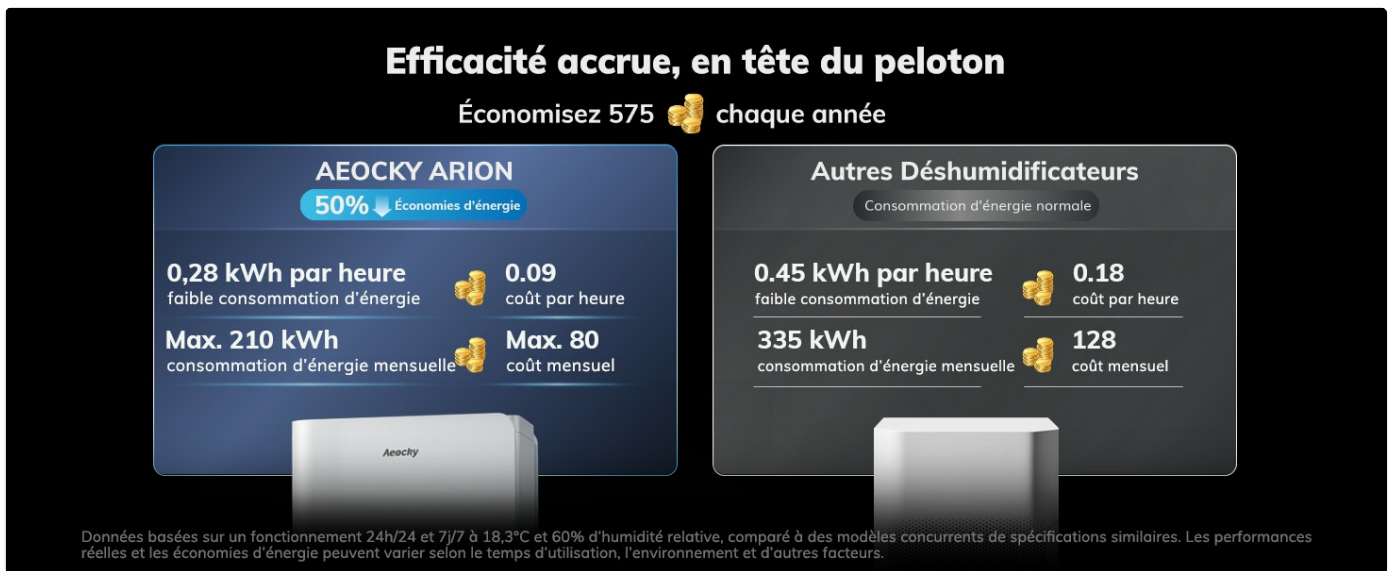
Efficacité accrue, en tête du peloton

Économisez 575 chaque année

AEOCKY ARION

50% Économies d'énergie

0,28 kWh par heure
faible consommation d'énergie

0.09
coût par heure

Max. 210 kWh
consommation d'énergie mensuelle

Max. 80
coût mensuel

Aeocky

Autres Déshumidificateurs

Consommation d'énergie normale

0.45 kWh par heure
faible consommation d'énergie

0.18
coût par heure

335 kWh
consommation d'énergie mensuelle

128
coût mensuel

Données basées sur un fonctionnement 24h/24 et 7j/7 à 18,3°C et 60% d'humidité relative, comparé à des modèles concurrents de spécifications similaires. Les performances réelles et les économies d'énergie peuvent varier selon le temps d'utilisation, l'environnement et d'autres facteurs.